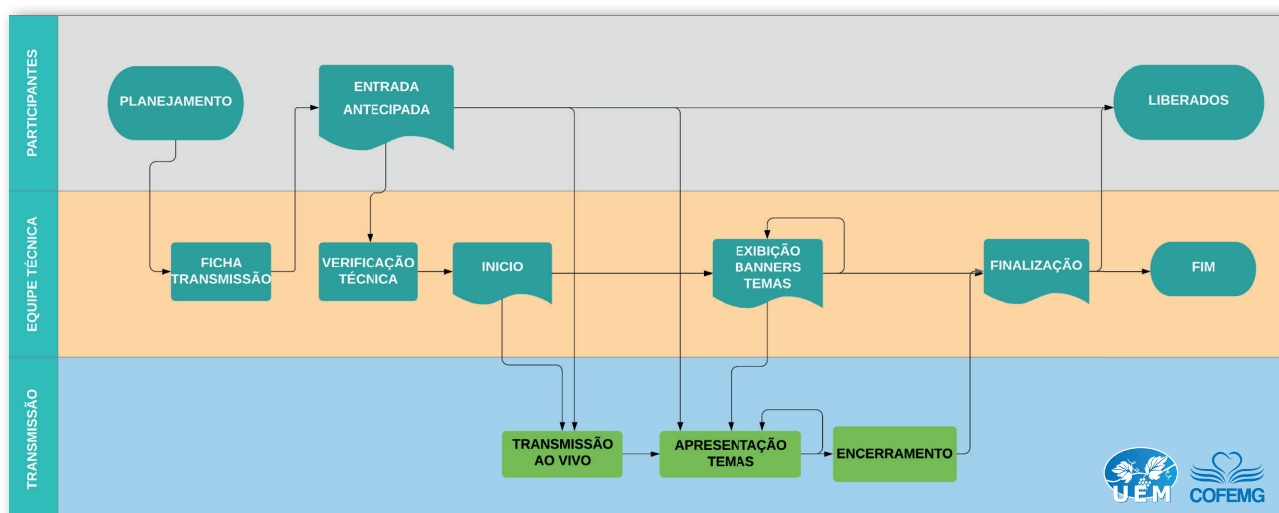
PARTICIPANTES

PLANEJAMENTO

ENTRADA ANTECIPADA

LIBERADOS

EQUIPE TÉCNICA

FICHA TRANSMISSÃO

VERIFICAÇÃO TÉCNICA

INICIO

EXIBIÇÃO BANNERS TEMAS

FINALIZAÇÃO

FIM

TRANSMISSÃO

TRANSMISSÃO AO VIVO

APRESENTAÇÃO TEMAS

ENCERRAMENTO

UEM

COFEMG